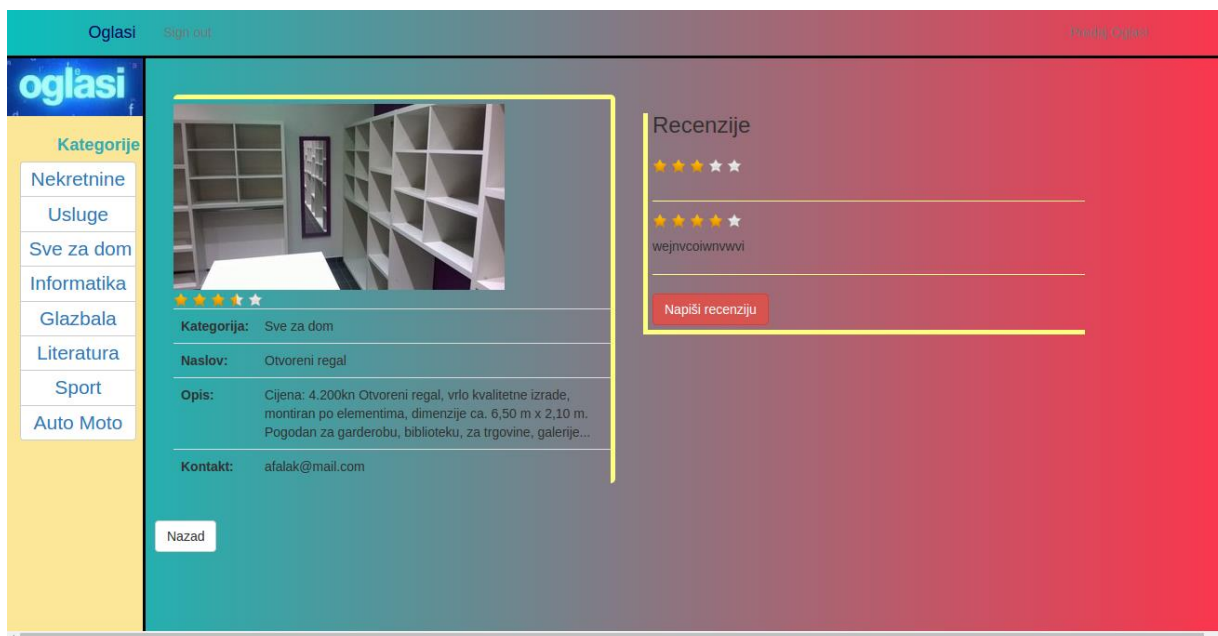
Oglasi Sign out

Predaj Oglas

oglasi

Kategorije

Nekretnine

Usluge

Sve za dom

Informatika

Glazbala

Literatura

Sport

Auto Moto

| Kategorija: | Sve za dom |
|---|---|
| Naslov: | Otvoreni regal |
| Opis: | Cijena: 4.200kn Otvoreni regal, vrlo kvalitetne izrade, montiran po elementima, dimenzije ca. 6,50 m x 2,10 m. Pogodan za garderobu, biblioteku, za trgovine, galerije... |
| Kontakt: | afalak@mail.com |

Nazad

Recenzije

wejnvcoiwnvwvi

Napiši recenziju